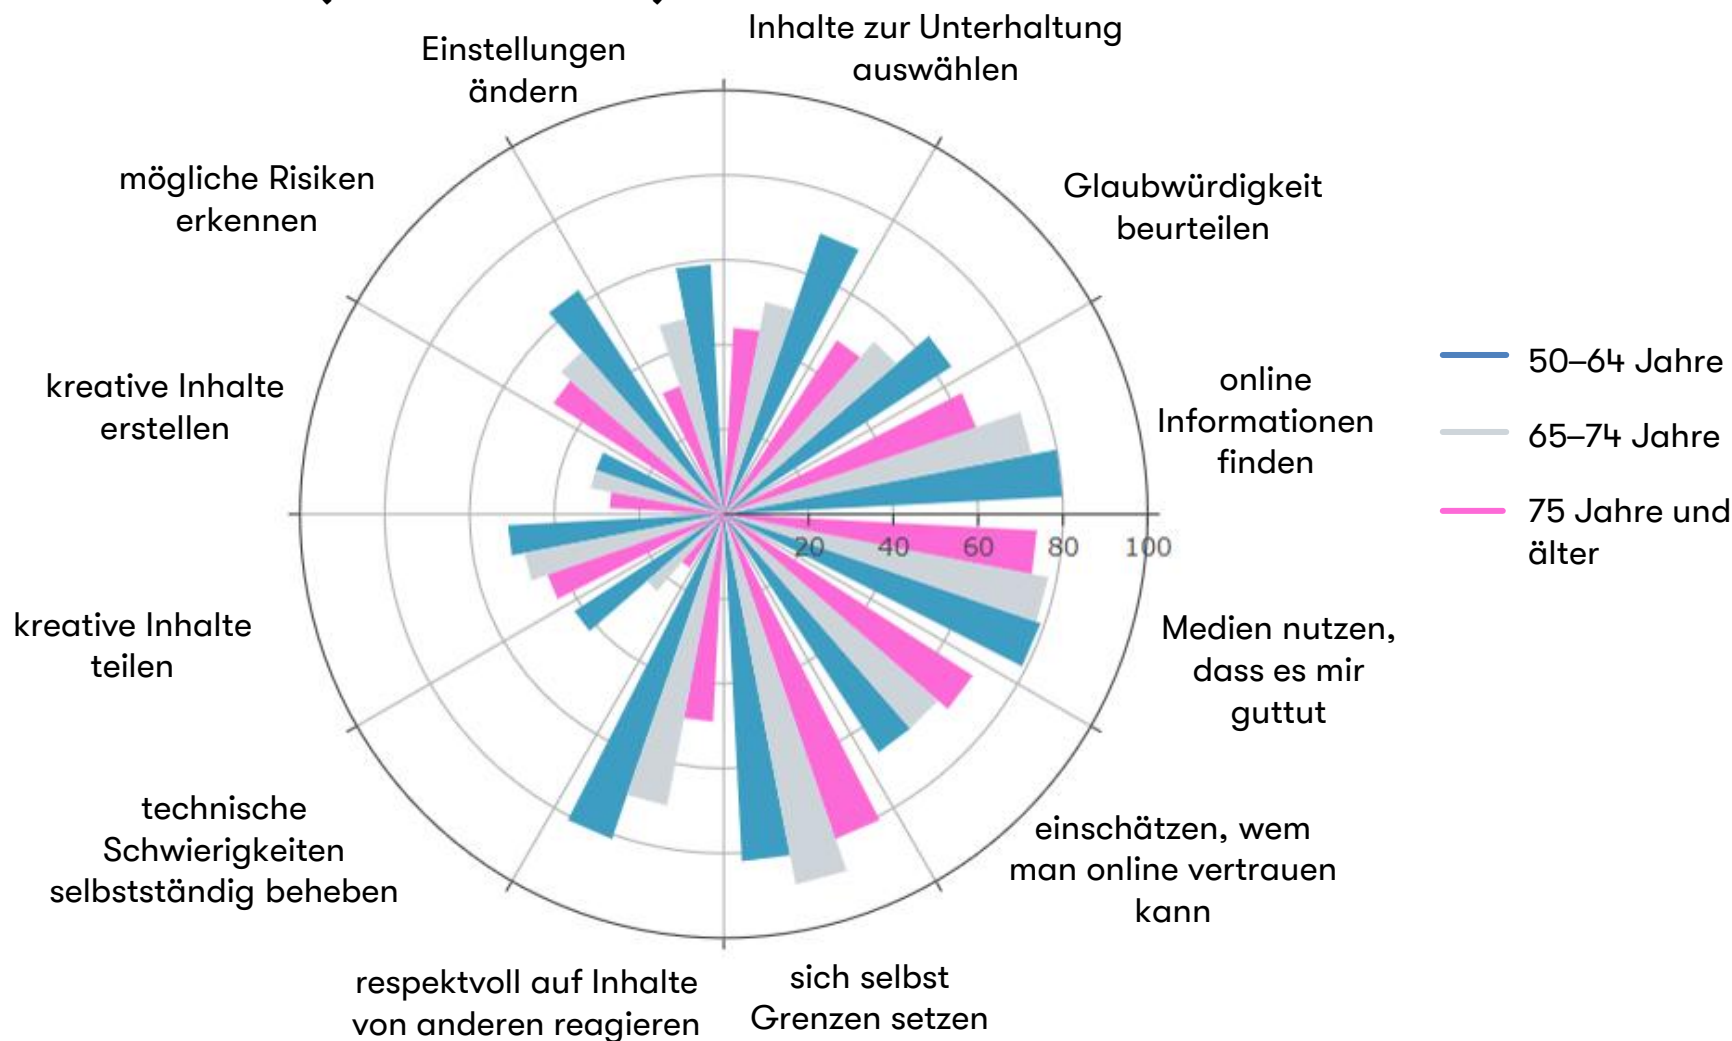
Einstellungen ändern

Inhalte zur Unterhaltung auswählen

Glaubwürdigkeit beurteilen

mögliche Risiken erkennen

kreative Inhalte erstellen

online Informationen finden

50–64 Jahre

65–74 Jahre

75 Jahre und älter

20
40
60
80
100

kreative Inhalte teilen

Medien nutzen, dass es mir guttut

technische Schwierigkeiten selbstständig beheben

einschätzen, wem man online vertrauen kann

respektvoll auf Inhalte von anderen reagieren

sich selbst Grenzen setzen